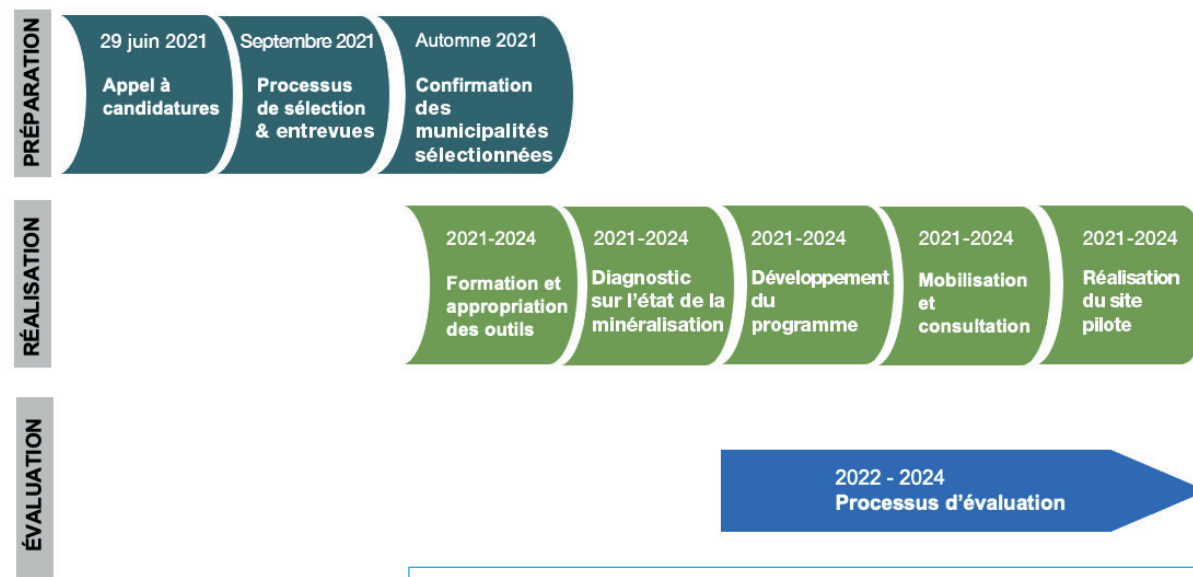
PRÉPARATION

29 juin 2021
Appel à candidatures

Septembre 2021
Processus de sélection & entrevues

Automne 2021
Confirmation des municipalités sélectionnées

RÉALISATION

2021-2024
Formation et appropriation des outils

2021-2024
Diagnostic sur l'état de la minéralisation

2021-2024
Développement du programme

2021-2024
Mobilisation et consultation

2021-2024
Réalisation du site pilote

ÉVALUATION

2022 - 2024
Processus d'évaluation